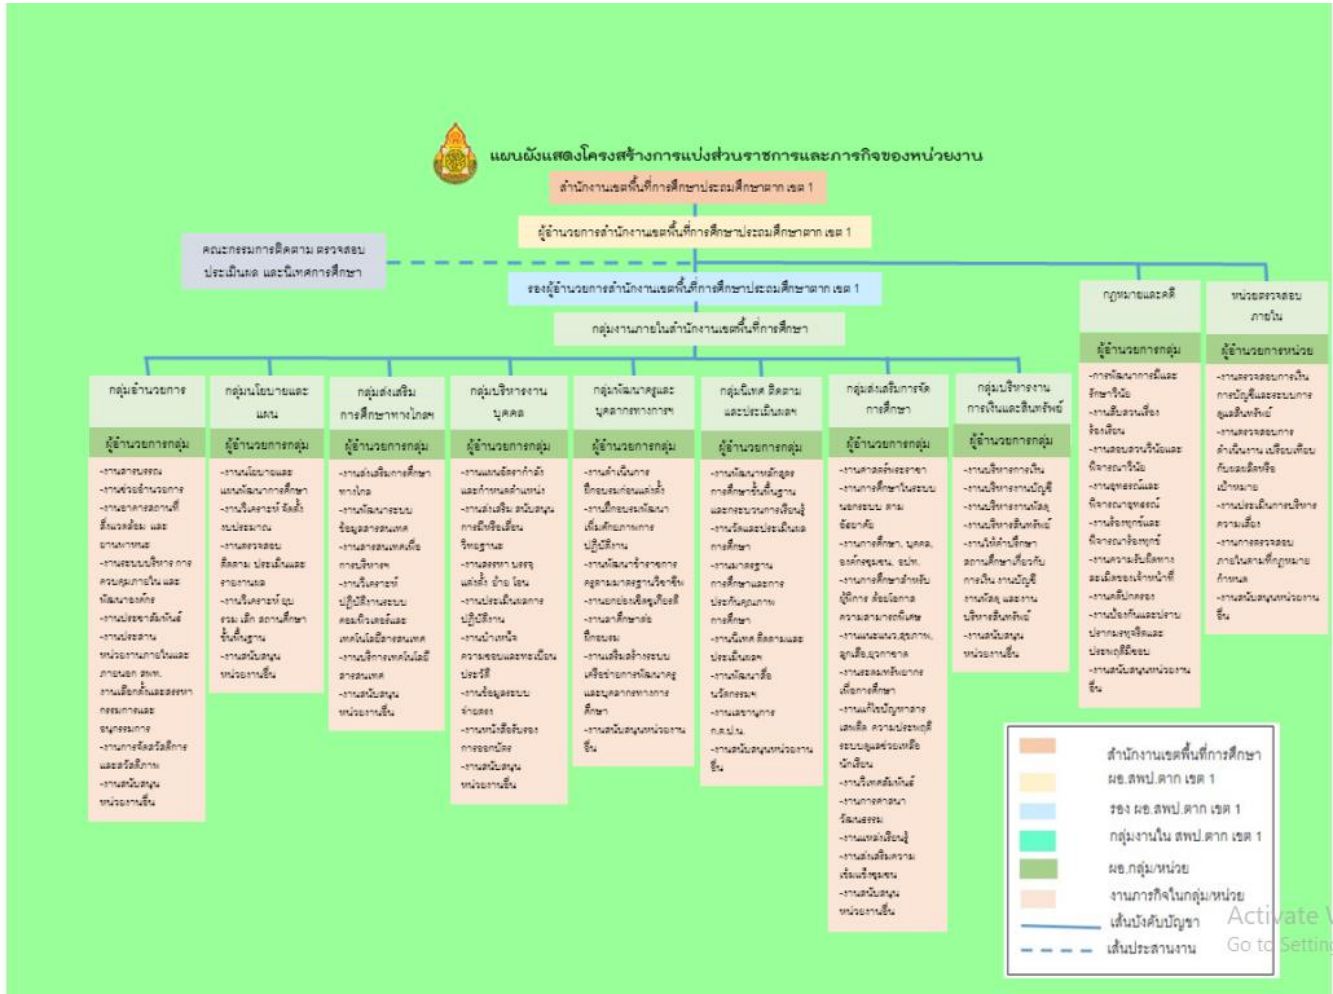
แผนผังแสดงโครงสร้างการแบ่งส่วนราชการและภารกิจของหน่วยงาน

สำนักงานเขตพื้นที่การศึกษาประถมศึกษาตาก เขต 1

ผู้อำนวยการสำนักงานเขตพื้นที่การศึกษาประถมศึกษาตาก เขต 1

คณะกรรมการติดตาม ตรวจสอบ ประเมินผล และนิเทศการศึกษา

รองผู้อำนวยการสำนักงานเขตพื้นที่การศึกษาประถมศึกษาตาก เขต 1

กลุ่มงานภายในสำนักงานเขตพื้นที่การศึกษา

กฎหมายและคดี

ผู้อำนวยการกลุ่ม

หน่วยตรวจสอบภายใน

ผู้อำนวยการหน่วย

กลุ่มอำนวยการ

ผู้อำนวยการกลุ่ม

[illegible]

กลุ่มนโยบายและแผน

ผู้อำนวยการกลุ่ม

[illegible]

กลุ่มส่งเสริมการศึกษาทางไกลฯ

ผู้อำนวยการกลุ่ม

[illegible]

กลุ่มบริหารงานบุคคล

ผู้อำนวยการกลุ่ม

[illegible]

กลุ่มพัฒนาครูและบุคลากรทางการฯ

ผู้อำนวยการกลุ่ม

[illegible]

กลุ่มนิเทศ ติดตามและประเมินผลฯ

ผู้อำนวยการกลุ่ม

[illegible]

กลุ่มส่งเสริมการจัดการศึกษา

ผู้อำนวยการกลุ่ม

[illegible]

กลุ่มบริหารงานการเงินและสินทรัพย์

ผู้อำนวยการกลุ่ม

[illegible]

สำนักงานเขตพื้นที่การศึกษา
ผอ.สพป.ตาก เขต 1
รอง ผอ.สพป.ตาก เขต 1
กลุ่มงานใน สพป.ตาก เขต 1
ผอ.กลุ่ม/หน่วย
งานภารกิจในกลุ่ม/หน่วย
เส้นบังคับบัญชา
เส้นประสานงาน

Activate W
Go to Settin